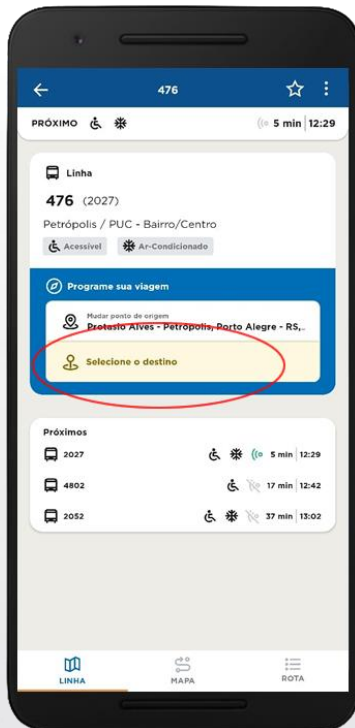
476

PRÓXIMO

5 min | 12:29

Linha

476 (2027)

Petrópolis / PUC - Bairro/Centro

Acessível

Ar-Condicionado

Programe sua viagem

Mudar ponto de origem

Protasio Alves - Petrópolis, Porto Alegre - RS,..

Selecione o destino

Próximos

| | | |
|---|---|---|
| 2027 | 5 min | 12:29 |
| 4802 | 17 min | 12:42 |
| 2052 | 37 min | 13:02 |

LINHA

MAPA

ROTA